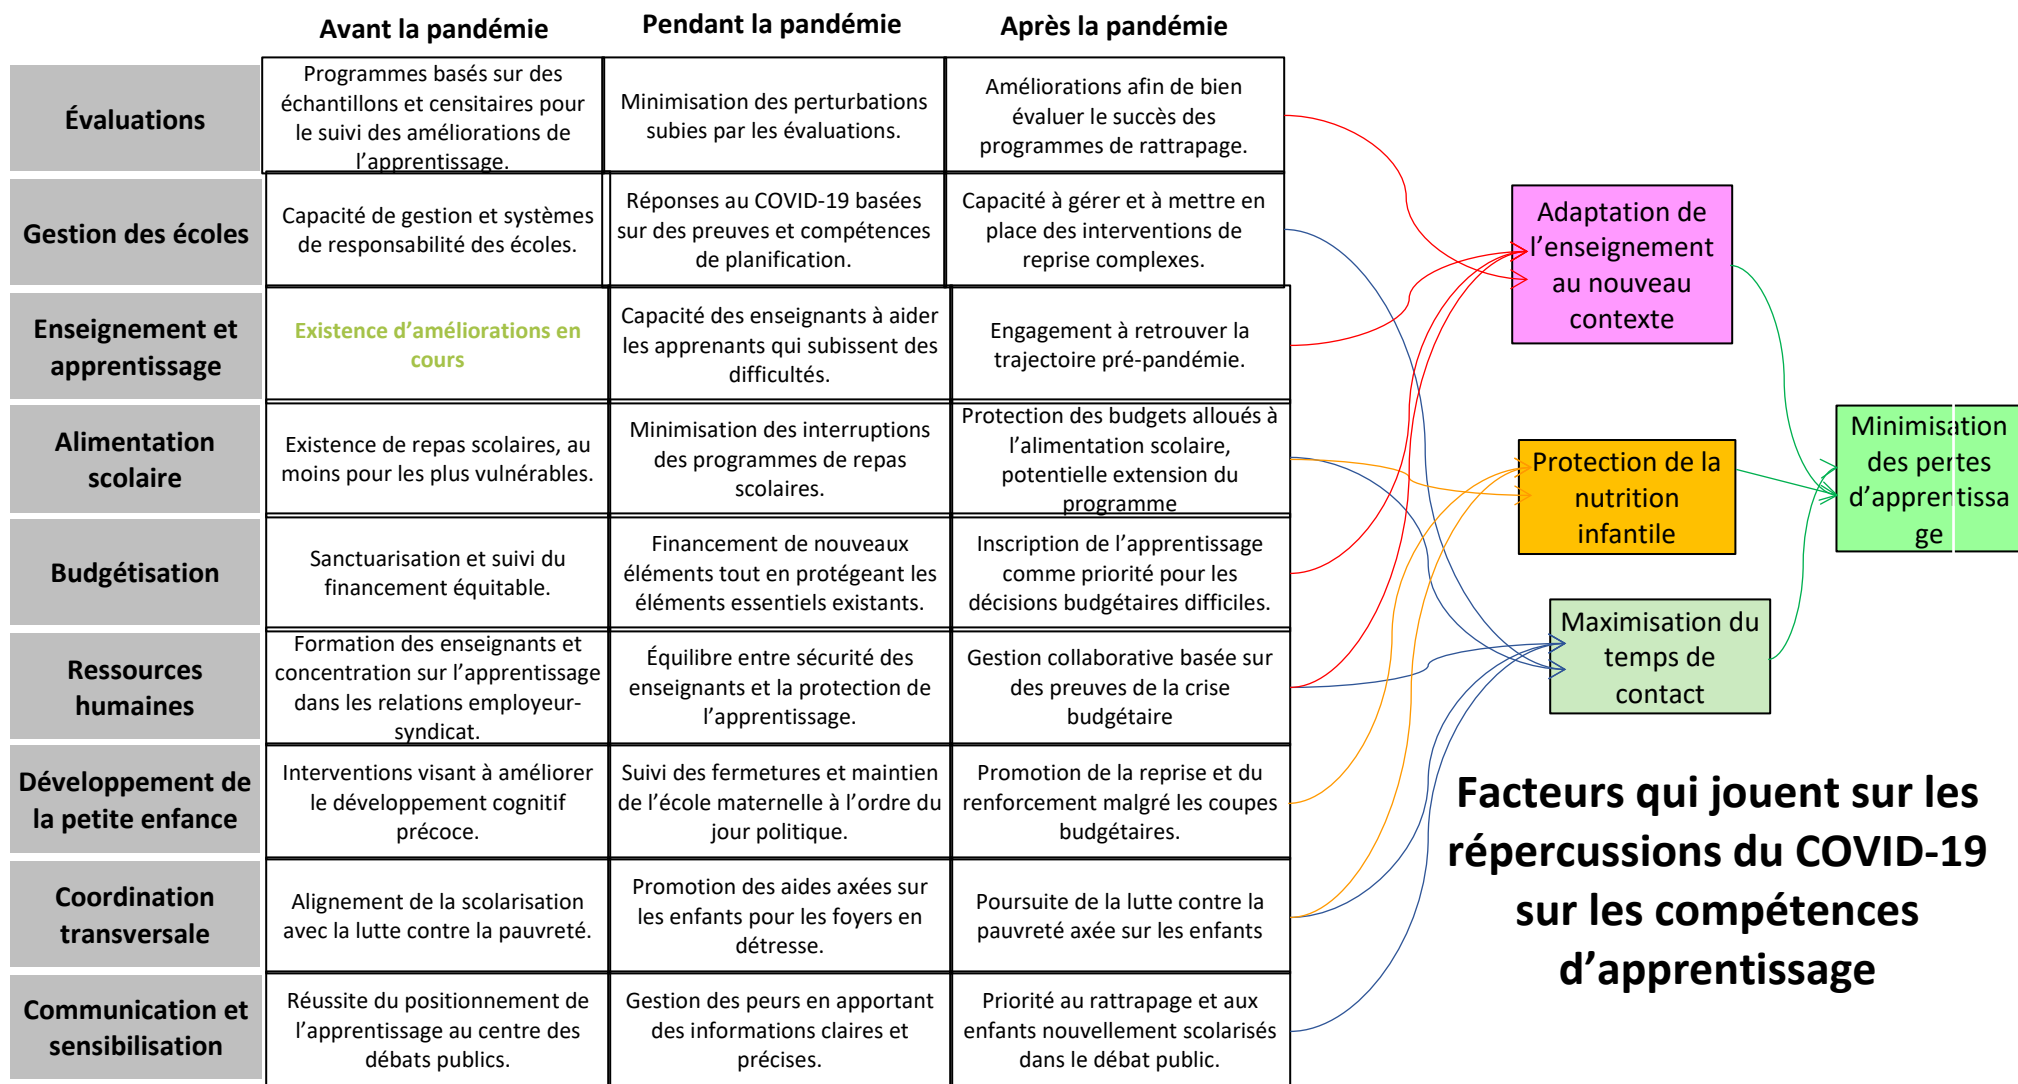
| | Avant la pandémie | Pendant la pandémie | Après la pandémie |
|---|---|---|---|
| Évaluations | Programmes basés sur des échantillons et censitaires pour le suivi des améliorations de l'apprentissage. | Minimisation des perturbations subies par les évaluations. | Améliorations afin de bien évaluer le succès des programmes de rattrapage. |
| Gestion des écoles | Capacité de gestion et systèmes de responsabilité des écoles. | Réponses au COVID-19 basées sur des preuves et compétences de planification. | Capacité à gérer et à mettre en place des interventions de reprise complexes. |
| Enseignement et apprentissage | Existence d'améliorations en cours | Capacité des enseignants à aider les apprenants qui subissent des difficultés. | Engagement à retrouver la trajectoire pré-pandémie. |
| Alimentation scolaire | Existence de repas scolaires, au moins pour les plus vulnérables. | Minimisation des interruptions des programmes de repas scolaires. | Protection des budgets alloués à l'alimentation scolaire, potentielle extension du programme |
| Budgétisation | Sanctuarisation et suivi du financement équitable. | Financement de nouveaux éléments tout en protégeant les éléments essentiels existants. | Inscription de l'apprentissage comme priorité pour les décisions budgétaires difficiles. |
| Ressources humaines | Formation des enseignants et concentration sur l'apprentissage dans les relations employeur-syndicat. | Équilibre entre sécurité des enseignants et la protection de l'apprentissage. | Gestion collaborative basée sur des preuves de la crise budgétaire |
| Développement de la petite enfance | Interventions visant à améliorer le développement cognitif précoce. | Suivi des fermetures et maintien de l'école maternelle à l'ordre du jour politique. | Promotion de la reprise et du renforcement malgré les coupes budgétaires. |
| Coordination transversale | Alignement de la scolarisation avec la lutte contre la pauvreté. | Promotion des aides axées sur les enfants pour les foyers en détresse. | Poursuite de la lutte contre la pauvreté axée sur les enfants |
| Communication et sensibilisation | Réussite du positionnement de l'apprentissage au centre des débats publics. | Gestion des peurs en apportant des informations claires et précises. | Priorité au rattrapage et aux enfants nouvellement scolarisés dans le débat public. |

Adaptation de l'enseignement au nouveau contexte

Protection de la nutrition infantile

Maximisation du temps de contact

Minimisation des pertes d'apprentissage

Facteurs qui jouent sur les répercussions du COVID-19 sur les compétences d'apprentissage